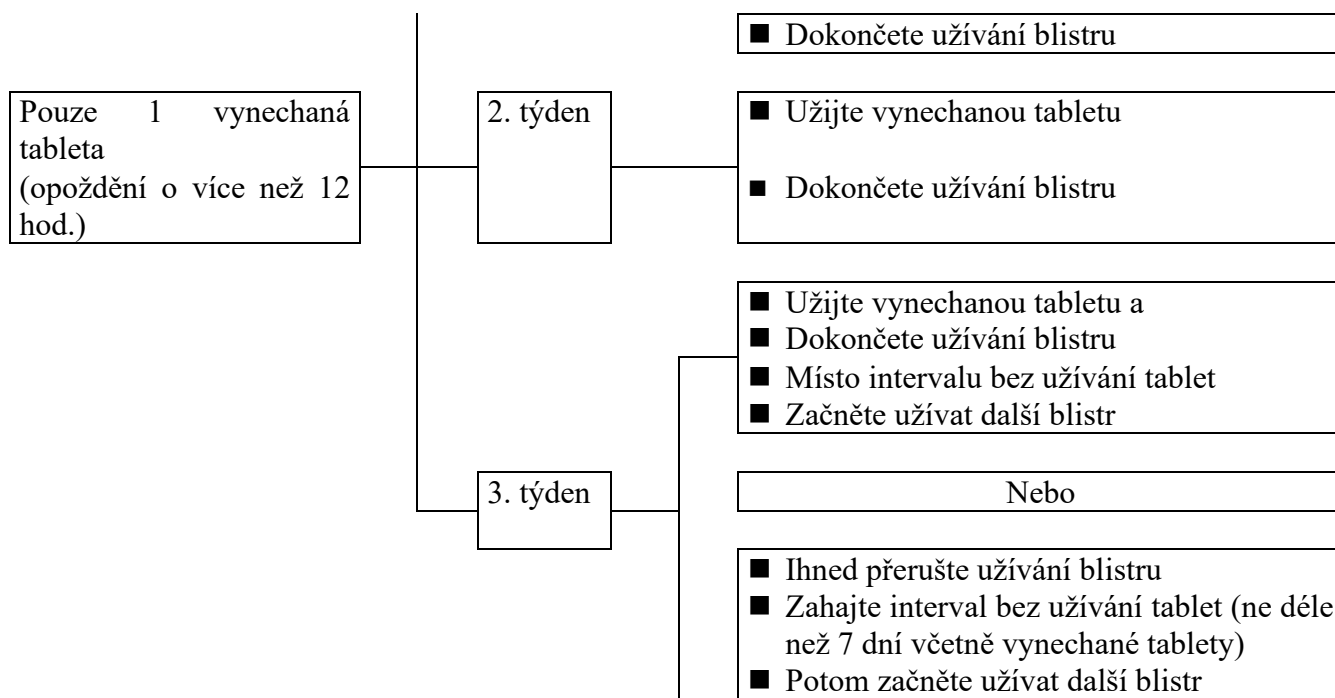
■ Dokončete užívání blistru

Pouze 1 vynechaná tableta
(opoždění o více než 12 hod.)

2. týden

■ Užijte vynechanou tabletu

■ Dokončete užívání blistru

■ Užijte vynechanou tabletu a
■ Dokončete užívání blistru
■ Místo intervalu bez užívání tablet
■ Začněte užívat další blistr

3. týden

Nebo

■ Ihned přerušte užívání blistru
■ Zahajte interval bez užívání tablet (ne déle než 7 dní včetně vynechané tablety)
■ Potom začněte užívat další blistr